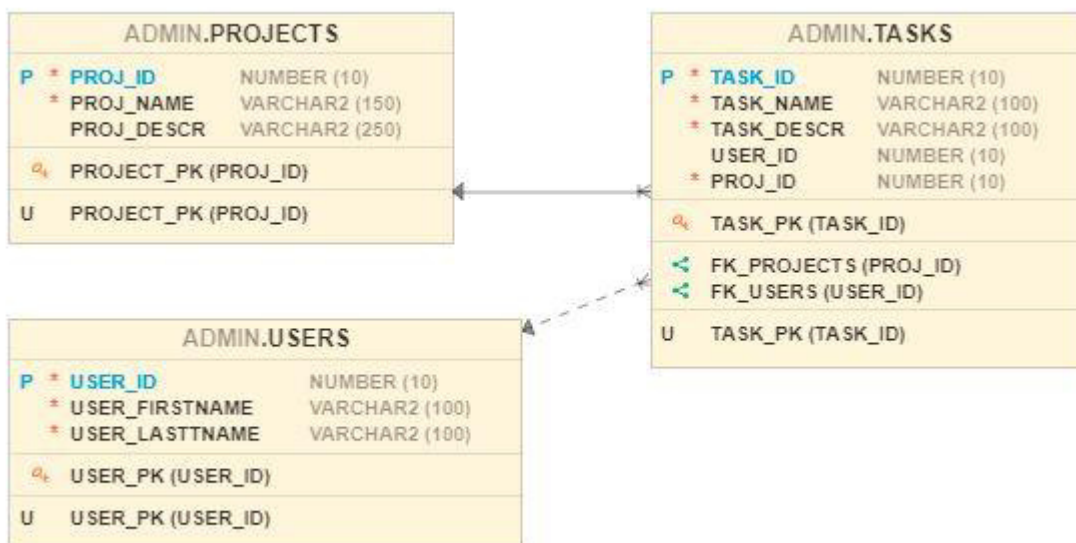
ADMIN.PROJECTS

P * PROJ_ID NUMBER (10)
* PROJ_NAME VARCHAR2 (150)
PROJ_DESCR VARCHAR2 (250)

PROJECT_PK (PROJ_ID)

U PROJECT_PK (PROJ_ID)

ADMIN.TASKS

P * TASK_ID NUMBER (10)
* TASK_NAME VARCHAR2 (100)
* TASK_DESCR VARCHAR2 (100)
USER_ID NUMBER (10)
* PROJ_ID NUMBER (10)

TASK_PK (TASK_ID)

FK_PROJECTS (PROJ_ID)
FK_USERS (USER_ID)

U TASK_PK (TASK_ID)

ADMIN.USERS

P * USER_ID NUMBER (10)
* USER_FIRSTNAME VARCHAR2 (100)
* USER_LASTTNAME VARCHAR2 (100)

USER_PK (USER_ID)

U USER_PK (USER_ID)